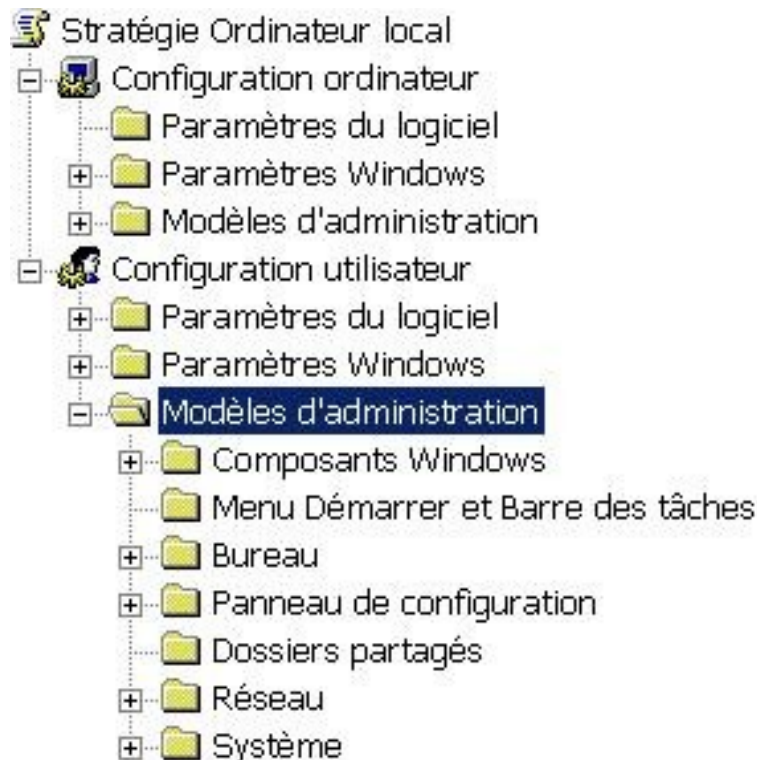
Stratégie Ordinateur local
Configuration ordinateur
Paramètres du logiciel
Paramètres Windows
Modèles d'administration
Configuration utilisateur
Paramètres du logiciel
Paramètres Windows
Modèles d'administration
Composants Windows
Menu Démarrer et Barre des tâches
Bureau
Panneau de configuration
Dossiers partagés
Réseau
Système